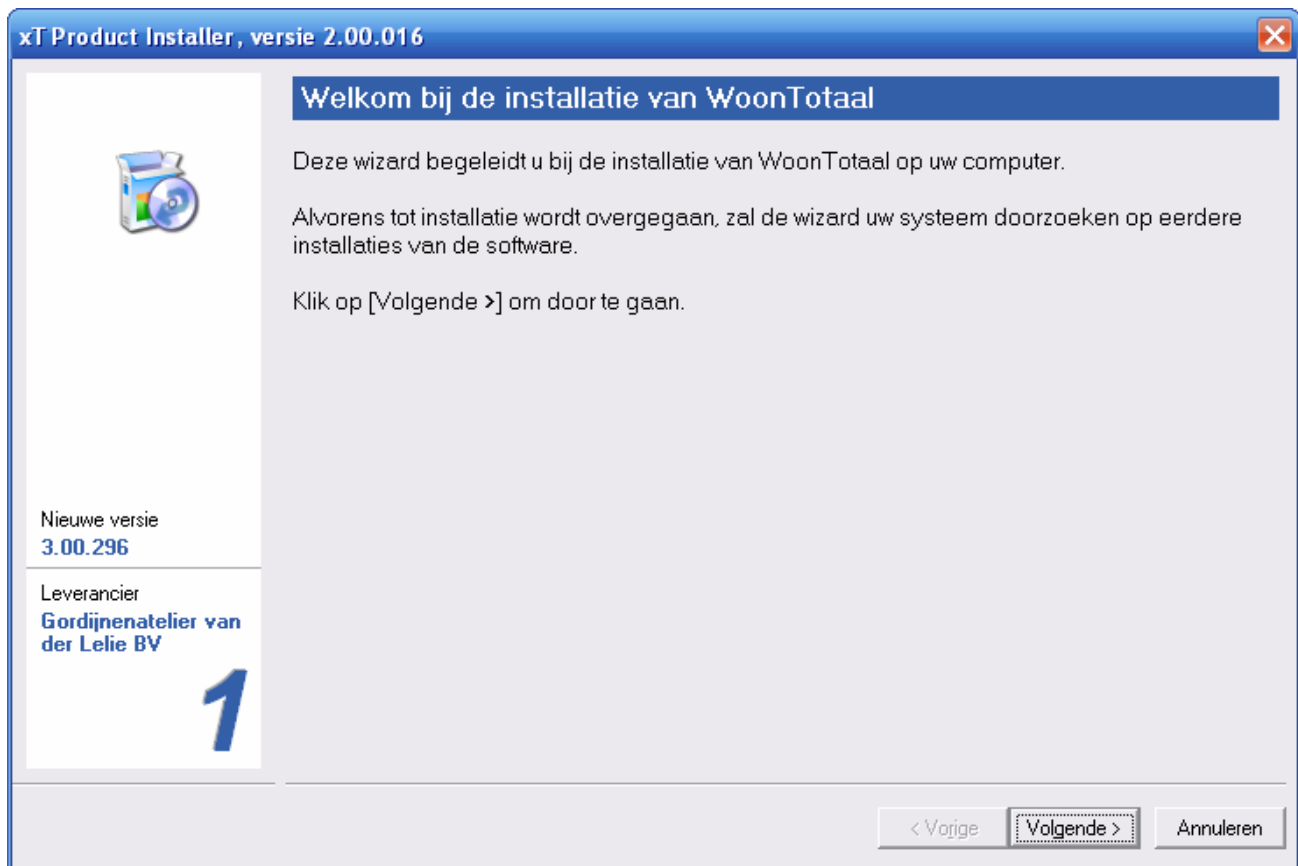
xT Product Installer, versie 2.00.016

Welkom bij de installatie van WoonTotaal

Deze wizard begeleidt u bij de installatie van WoonTotaal op uw computer.

Alvorens tot installatie wordt overgegaan, zal de wizard uw systeem doorzoeken op eerdere installaties van de software.

Klik op [Volgende >] om door te gaan.

Nieuwe versie
3.00.296

Leverancier
Gordijnenatelier van der Lelie BV

1

< Vorige
Volgende >
Annuleren